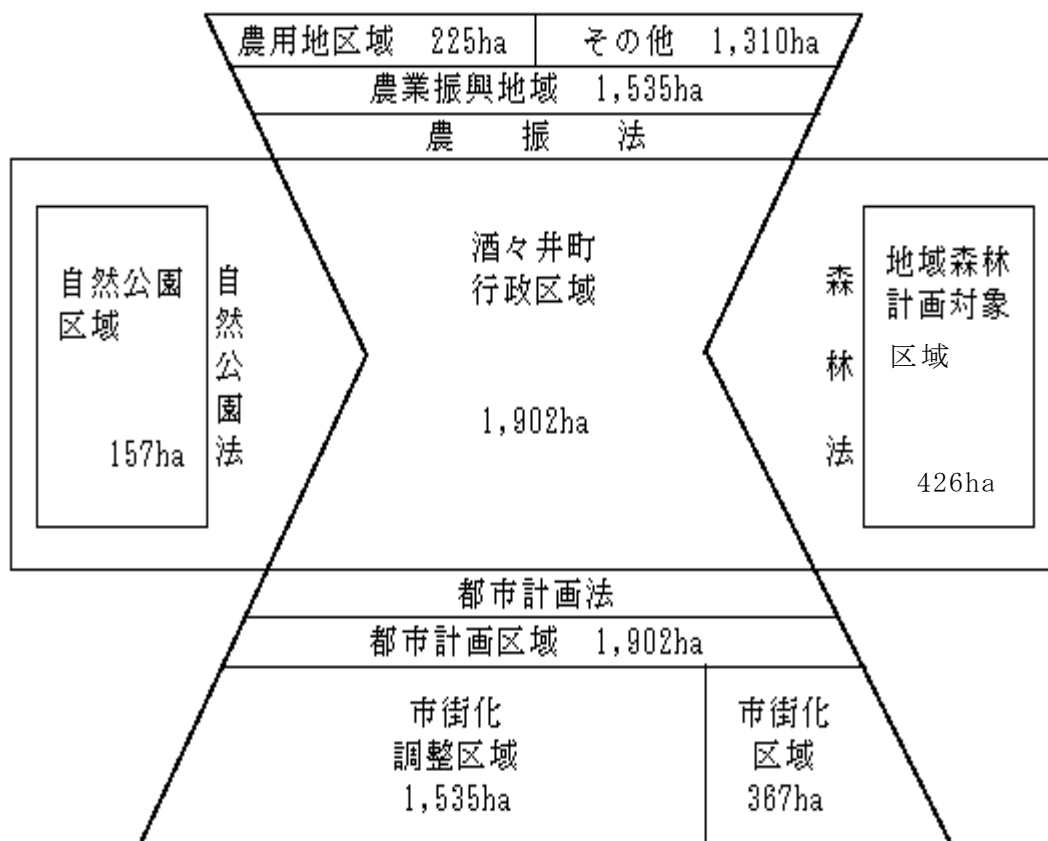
農用地区域　225ha　その他　1,310ha
農業振興地域　1,535ha
農　振　法

自然公園区域
157ha

自然公園法

酒々井町行政区域
1,902ha

森林法

地域森林計画対象区域
426ha

都市計画法
都市計画区域　1,902ha

市街化調整区域
1,535ha

市街化区域
367ha